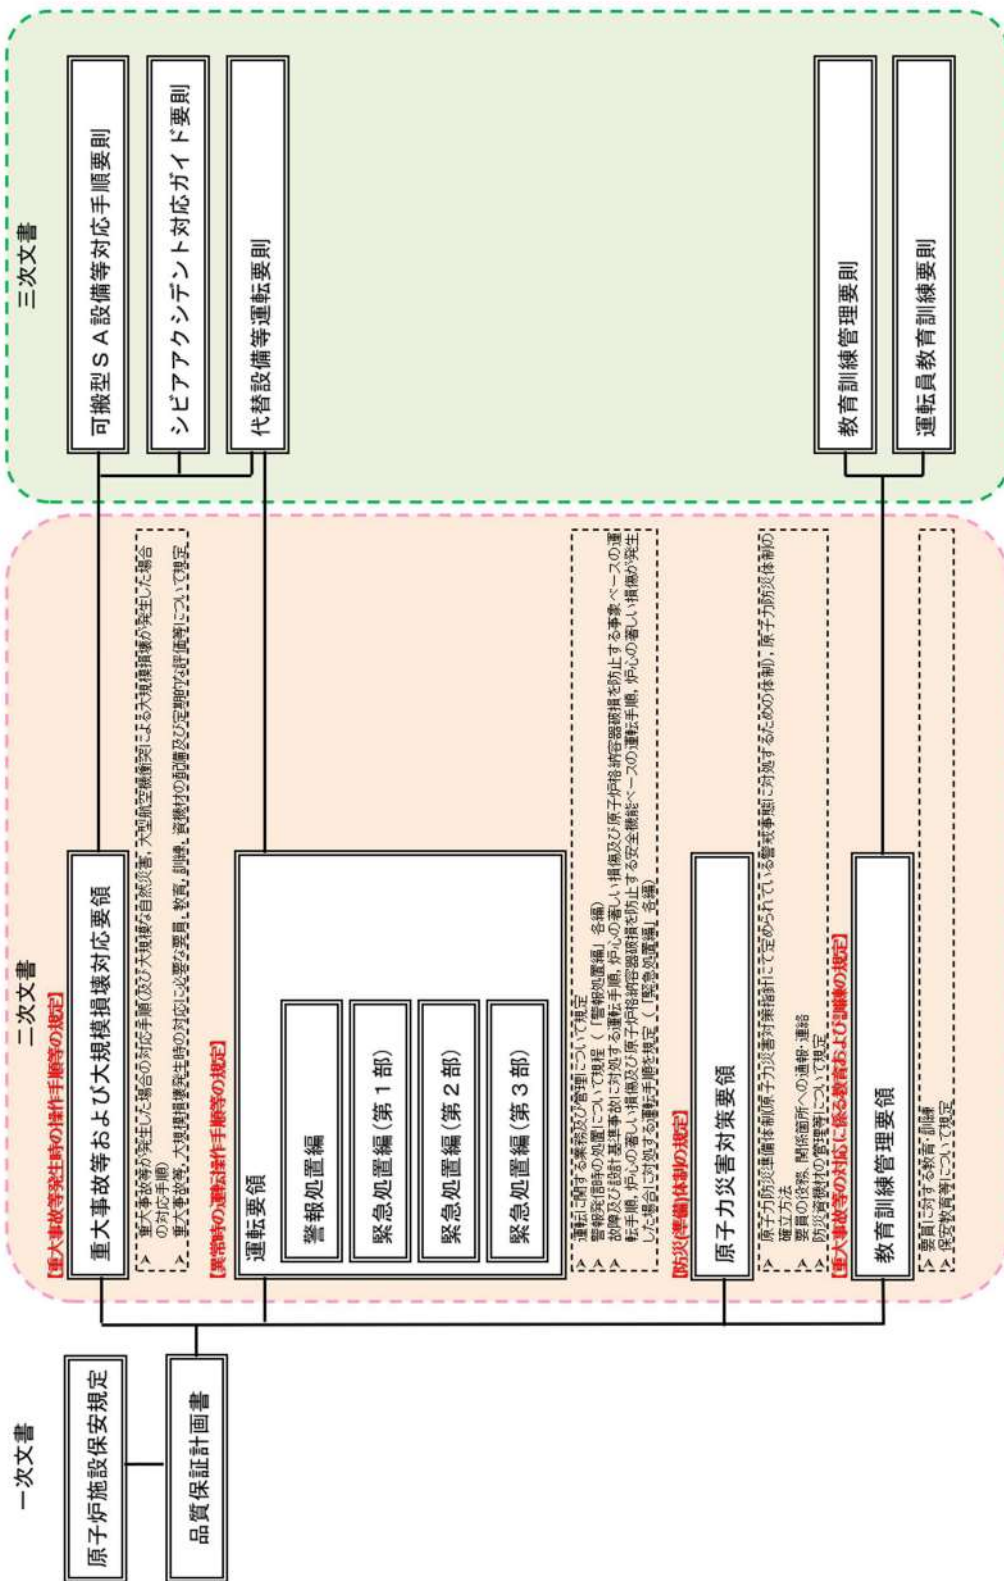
一次文書

原子炉施設保安規定

品質保証計画書

二次文書

【重大事故等発生時の操作手順等の規定】

重大事故等および大規模損壊対応要領

＞ 重大事故等が発生した場合の対応手順及び大規模な自然災害，大型航空機衝突による大規模損壊が発生した場合の対応手順
＞ 重大事故，大規模損壊発生時の対応に必要な要員，教育，訓練，資機材の配備及び定期的な評価等について規定

【異常時の運転操作手順等の規定】

運転要領

警報処置編

緊急処置編（第１部）

緊急処置編（第２部）

緊急処置編（第３部）

＞ 運転に関する業務及び管理について規定
＞ 警報発信時の処置について規定（「警報処置編」各編）
＞ 故障及び設計基準事故に対処する運転手順，炉心の著しい損傷及び原子炉格納容器破損を防止する事象ベースの運転手順，炉心の著しい損傷及び原子炉格納容器破損を防止する安全機能ベースの運転手順，炉心の著しい損傷が発生した場合に対処する運転手順を規定（「緊急処置編」各編）

【防災(準備)体制の規定】

原子力災害対策要領

＞ 原子力防災準備体制(原子力災害対策指針にて定められている警戒事態に対処するための体制)，原子力防災体制の確立方法
＞ 要員の役務，関係箇所への通報・連絡
＞ 防災資機材の管理等について規定

【重大事故等の対応に係る教育および訓練の規定】

教育訓練管理要領

＞ 要員に対する教育・訓練
＞ 保安教育等について規定

三次文書

可搬型ＳＡ設備等対応手順要則

シビアアクシデント対応ガイド要則

代替設備等運転要則

教育訓練管理要則

運転員教育訓練要則